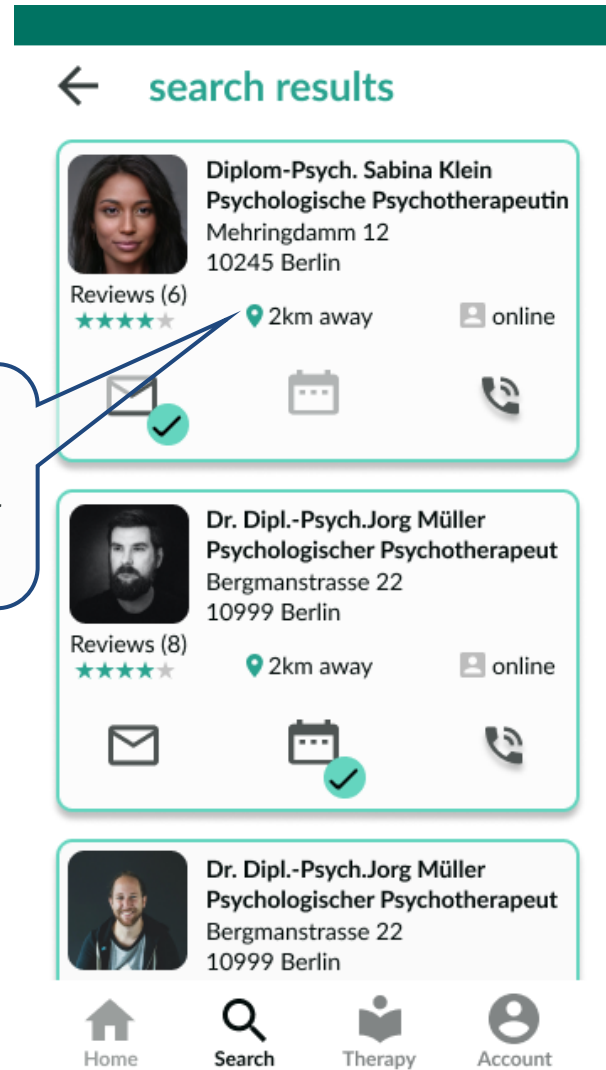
search results

Diplom-Psych. Sabina Klein
Psychologische Psychotherapeutin
Mehringdamm 12
10245 Berlin

Reviews (6)

2km away

online

Dr. Dipl.-Psych.Jorg Müller
Psychologischer Psychotherapeut
Bergmanstrasse 22
10999 Berlin

Reviews (8)

2km away

online

Dr. Dipl.-Psych.Jorg Müller
Psychologischer Psychotherapeut
Bergmanstrasse 22
10999 Berlin

Home
Search
Therapy
Account